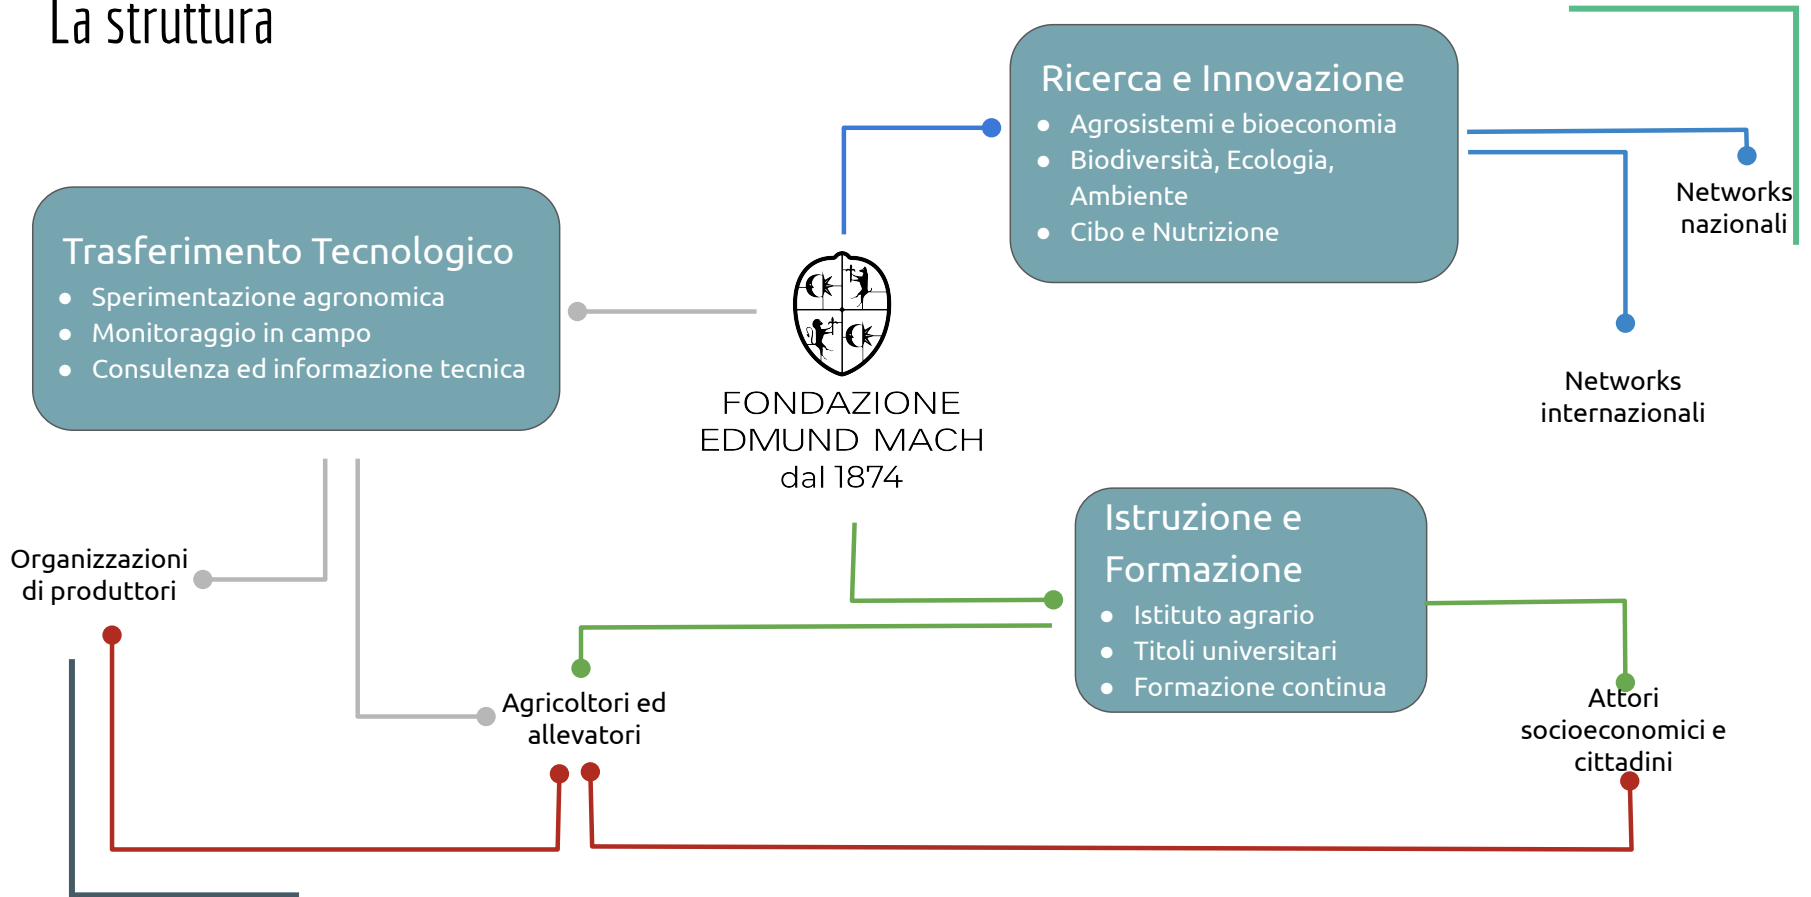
La struttura

Ricerca e Innovazione
- Agrosistemi e bioeconomia
- Biodiversità, Ecologia, Ambiente
- Cibo e Nutrizione

Networks nazionali

Trasferimento Tecnologico
- Sperimentazione agronomica
- Monitoraggio in campo
- Consulenza ed informazione tecnica

FONDAZIONE EDMUND MACH dal 1874

Networks internazionali

Istruzione e Formazione
- Istituto agrario
- Titoli universitari
- Formazione continua

Organizzazioni di produttori

Agricoltori ed allevatori

Attori socioeconomici e cittadini